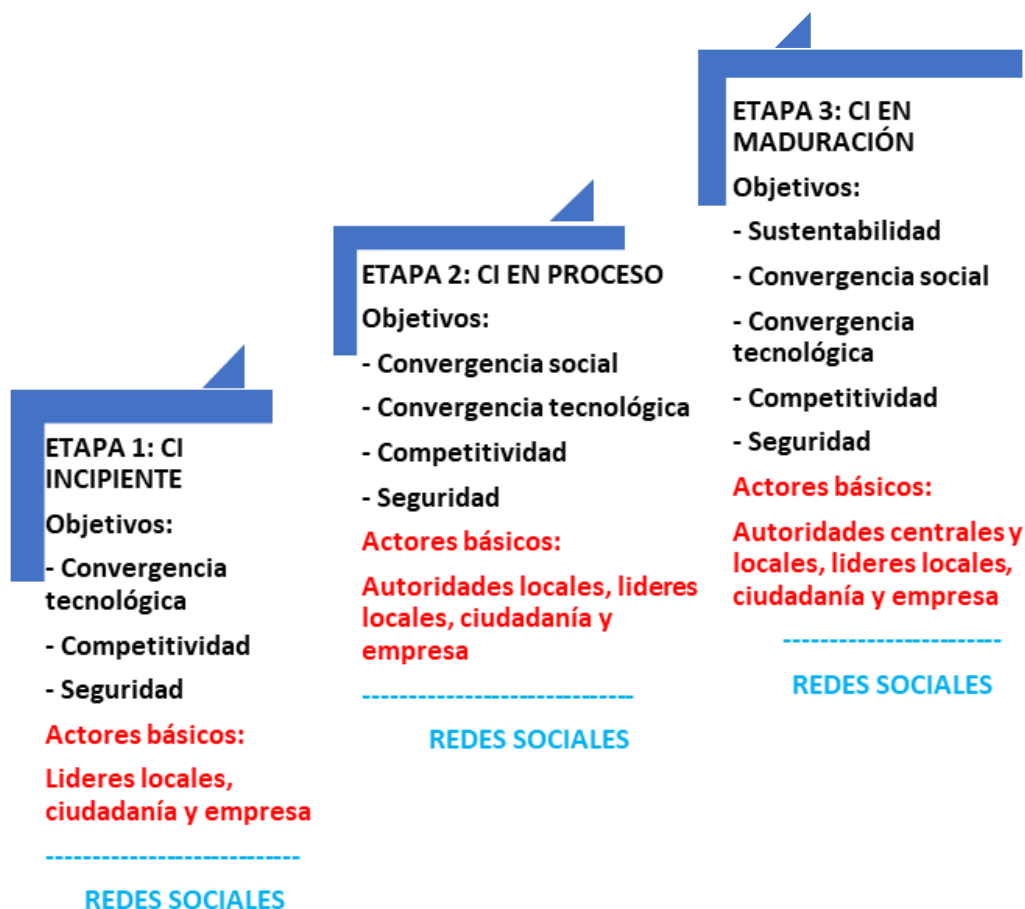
ETAPA 1: CI INCIPIENTE

Objetivos:

- Convergencia tecnológica

- Competitividad

- Seguridad

Actores básicos:

Lideres locales, ciudadanía y empresa

----------------------------

REDES SOCIALES

ETAPA 2: CI EN PROCESO

Objetivos:

- Convergencia social

- Convergencia tecnológica

- Competitividad

- Seguridad

Actores básicos:

Autoridades locales, lideres locales, ciudadanía y empresa

------------------------------

REDES SOCIALES

ETAPA 3: CI EN MADURACIÓN

Objetivos:

- Sustentabilidad

- Convergencia social

- Convergencia tecnológica

- Competitividad

- Seguridad

Actores básicos:

Autoridades centrales y locales, lideres locales, ciudadanía y empresa

------------------------

REDES SOCIALES